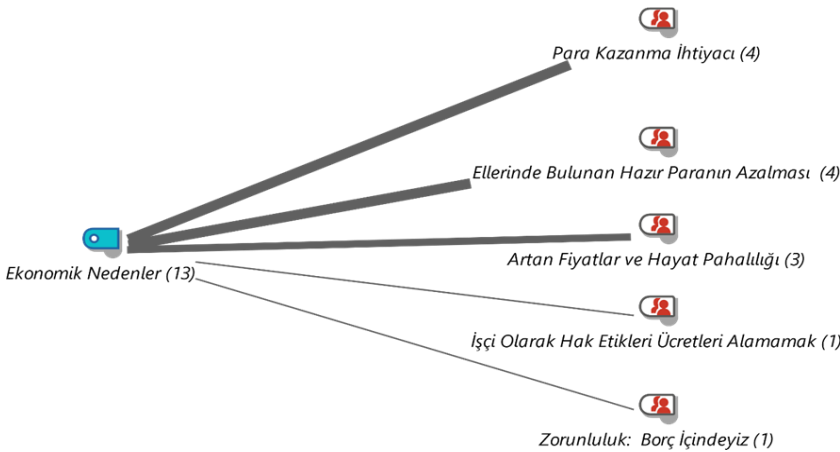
Para Kazanma İhtiyacı (4)

Ellerinde Bulunan Hazır Paranın Azalması (4)

Ekonomik Nedenler (13)

Artan Fiyatlar ve Hayat Pahalılığı (3)

İşçi Olarak Hak Etikleri Ücretleri Alamamak (1)

Zorunluluk: Borç İçindeyiz (1)